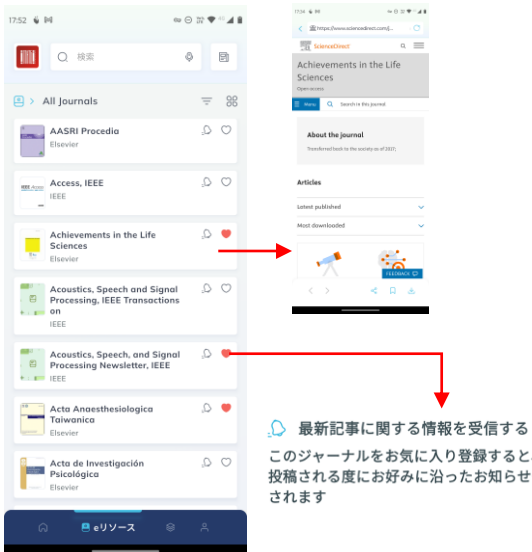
17:52

検索

All Journals

AASRI Procedia
Elsevier

Access, IEEE
IEEE

Achievements in the Life Sciences
Elsevier

Acoustics, Speech and Signal Processing, IEEE Transactions on
IEEE

Acoustics, Speech, and Signal Processing Newsletter, IEEE
IEEE

Acta Anaesthesiologica Taiwanica
Elsevier

Acta de Investigación Psicológica
Elsevier

eリソース

17:54

https://www.sciencedirect.com

ScienceDirect

Achievements in the Life Sciences
Open access

Menu
Search in this journal

About the journal
Transferred back to the society as of 2017.

Articles
Latest published
Most downloaded

FEEDBACK

最新記事に関する情報を受信する
このジャーナルをお気に入り登録すると、投稿される度にお好みに沿ったお知らせされます